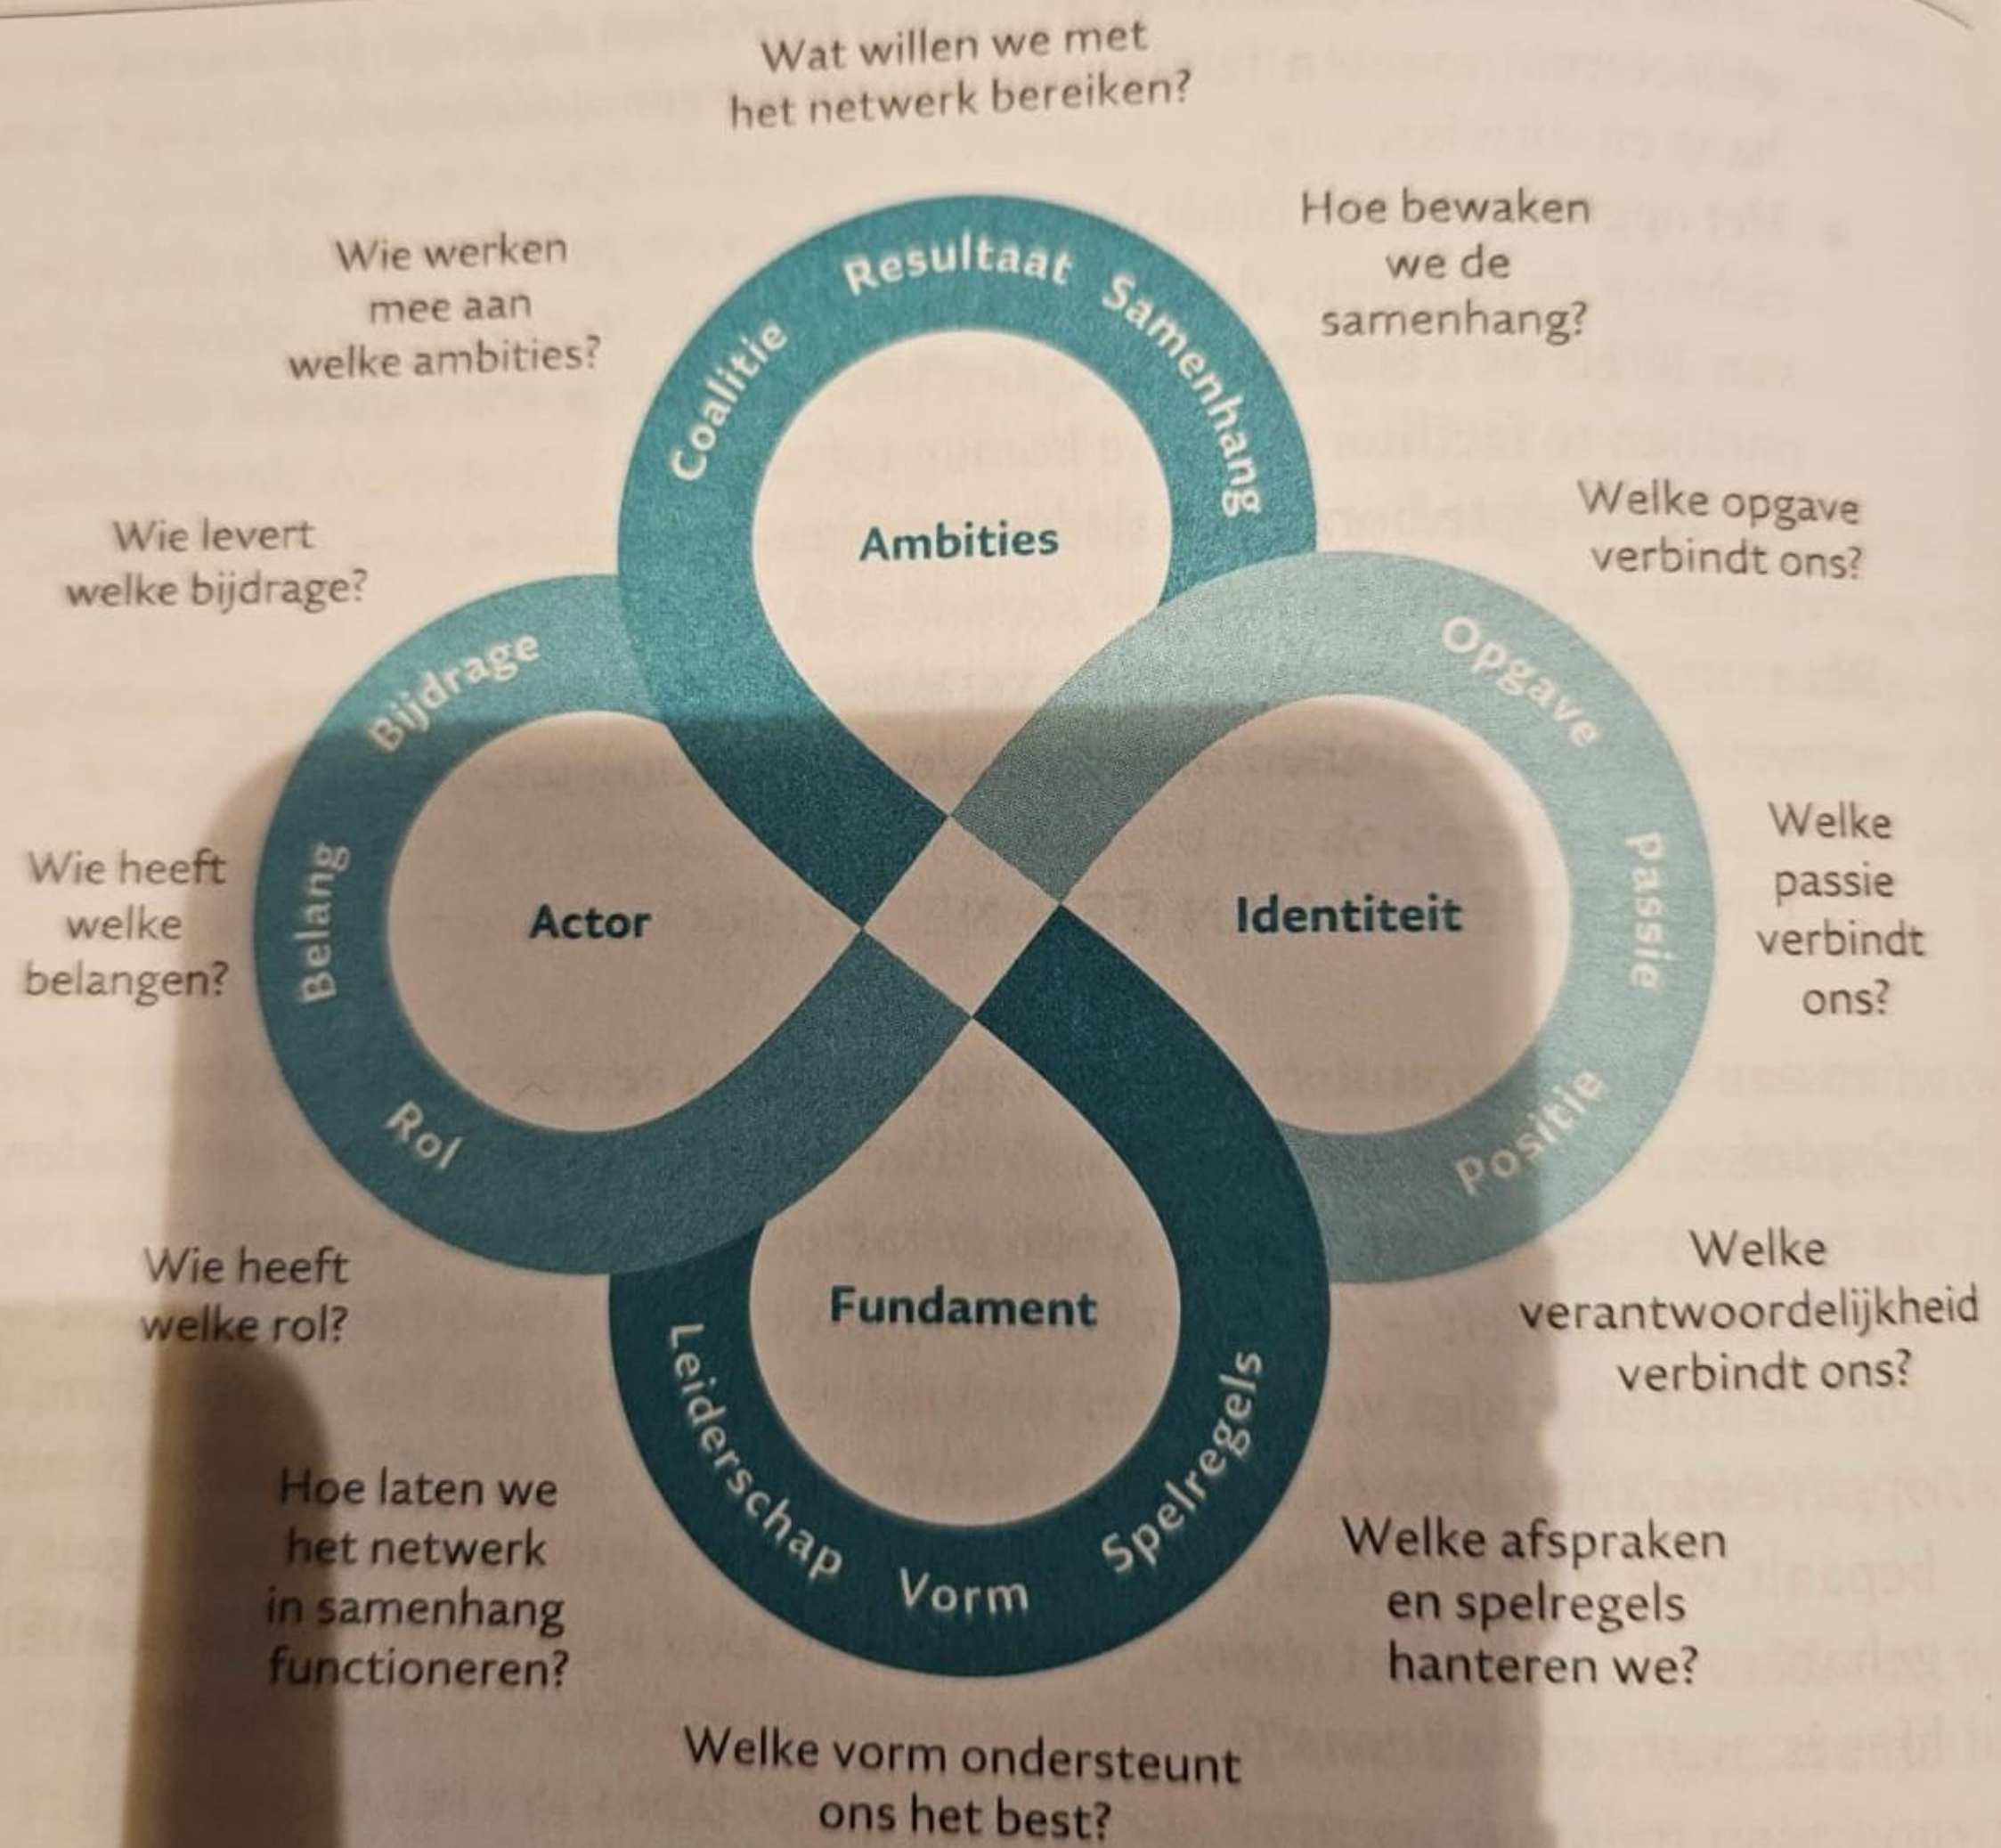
Wat willen we met het netwerk bereiken?

Hoe bewaken we de samenhang?

Wie werken mee aan welke ambities?

Resultaat

Samenhang

Coalitie

Ambities

Wie levert welke bijdrage?

Welke opgave verbindt ons?

Bijdrage

Opgave

Wie heeft welke belangen?

Belang

Actor

Identiteit

Passie

Welke passie verbindt ons?

Rol

Positie

Wie heeft welke rol?

Fundament

Welke verantwoordelijkheid verbindt ons?

Leiderschap

Vorm

Spelregels

Hoe laten we het netwerk in samenhang functioneren?

Welke afspraken en spelregels hanteren we?

Welke vorm ondersteunt ons het best?